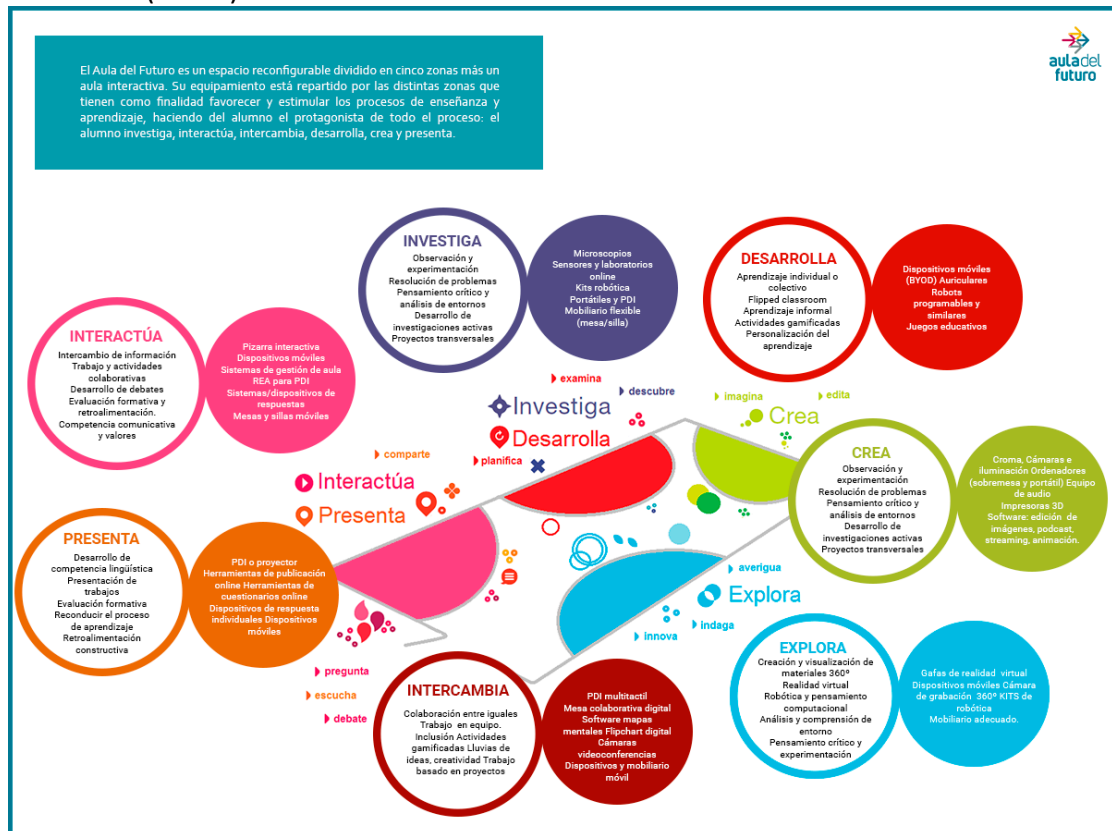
El Aula del Futuro es un espacio reconfigurable dividido en cinco zonas más un aula interactiva. Su equipamiento está repartido por las distintas zonas que tienen como finalidad favorecer y estimular los procesos de enseñanza y aprendizaje, haciendo del alumno el protagonista de todo el proceso: el alumno investiga, interactúa, intercambia, desarrolla, crea y presenta.

aula del futuro

INVESTIGA
Observación y experimentación
Resolución de problemas
Pensamiento crítico y análisis de entornos
Desarrollo de investigaciones activas
Proyectos transversales

Microscopios
Sensores y laboratorios online
Kits robótica
Portátiles y PDI
Mobiliario flexible (mesa/silla)

DESARROLLA
Aprendizaje individual o colectivo
Flipped classroom
Aprendizaje informal
Actividades gamificadas
Personalización del aprendizaje

Dispositivos móviles (BYOD) Auriculares
Robots programables y similares
Juegos educativos

INTERACTÚA
Intercambio de información
Trabajo y actividades colaborativas
Desarrollo de debates
Evaluación formativa y retroalimentación.
Competencia comunicativa y valores

Pizarra interactiva
Dispositivos móviles
Sistemas de gestión de aula REA para PDI
Sistemas/dispositivos de respuestas
Mesas y sillas móviles

examina
descubre
imagina
edita
Investiga
Crea
Desarrolla
comparte
planifica
Interactúa
Presenta

CREA
Observación y experimentación
Resolución de problemas
Pensamiento crítico y análisis de entornos
Desarrollo de investigaciones activas
Proyectos transversales

Croma, Cámaras e iluminación Ordenadores (sobremesa y portátil) Equipo de audio
Impresoras 3D
Software: edición de imágenes, podcast, streaming, animación.

PRESENTA
Desarrollo de competencia lingüística
Presentación de trabajos
Evaluación formativa
Reconducir el proceso de aprendizaje
Retroalimentación constructiva

PDI o proyector
Herramientas de publicación online Herramientas de cuestionarios online
Dispositivos de respuesta individuales Dispositivos móviles

averigua
Explora
innova
indaga
pregunta
escucha
debate

INTERCAMBIA
Colaboración entre iguales
Trabajo en equipo.
Inclusión Actividades gamificadas Lluvias de ideas, creatividad Trabajo basado en proyectos

PDI multitactil
Mesa colaborativa digital
Software mapas mentales Flipchart digital
Cámaras videoconferencias
Dispositivos y mobiliario móvil

EXPLORA
Creación y visualización de materiales 360º
Realidad virtual
Robótica y pensamiento computacional
Análisis y comprensión de entorno
Pensamiento crítico y experimentación

Gafas de realidad virtual
Dispositivos móviles Cámara de grabación 360º KITS de robótica
Mobiliario adecuado.